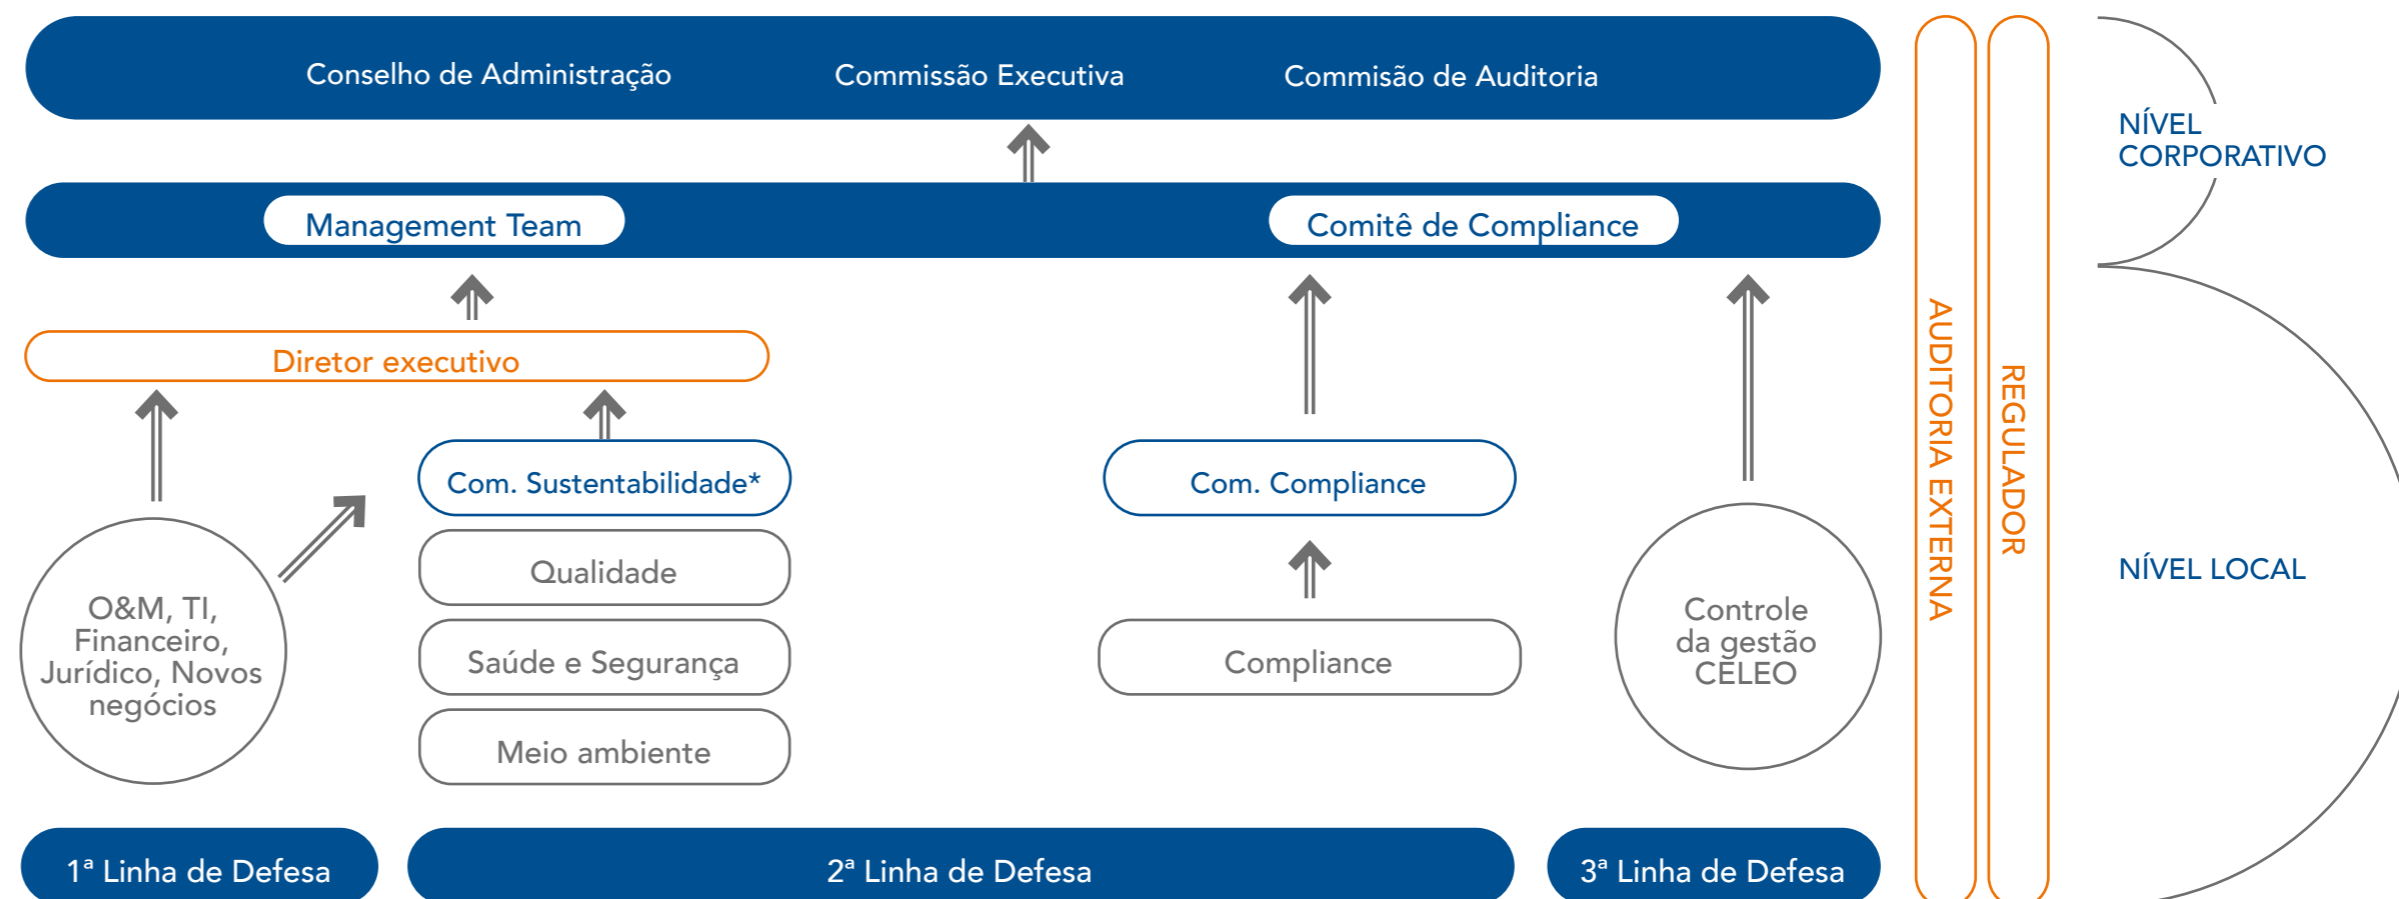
Conselho de Administração
Commissão Executiva
Commisão de Auditoria

Management Team
Comitê de Compliance

Diretor executivo

Com. Sustentabilidade*
Qualidade
Saúde e Segurança
Meio ambiente

O&M, TI, Financeiro, Jurídico, Novos negócios

Com. Compliance
Compliance

Controle da gestão CELEO

AUDITORIA EXTERNA
REGULADOR

NÍVEL CORPORATIVO
NÍVEL LOCAL

1ª Linha de Defesa
2ª Linha de Defesa
3ª Linha de Defesa